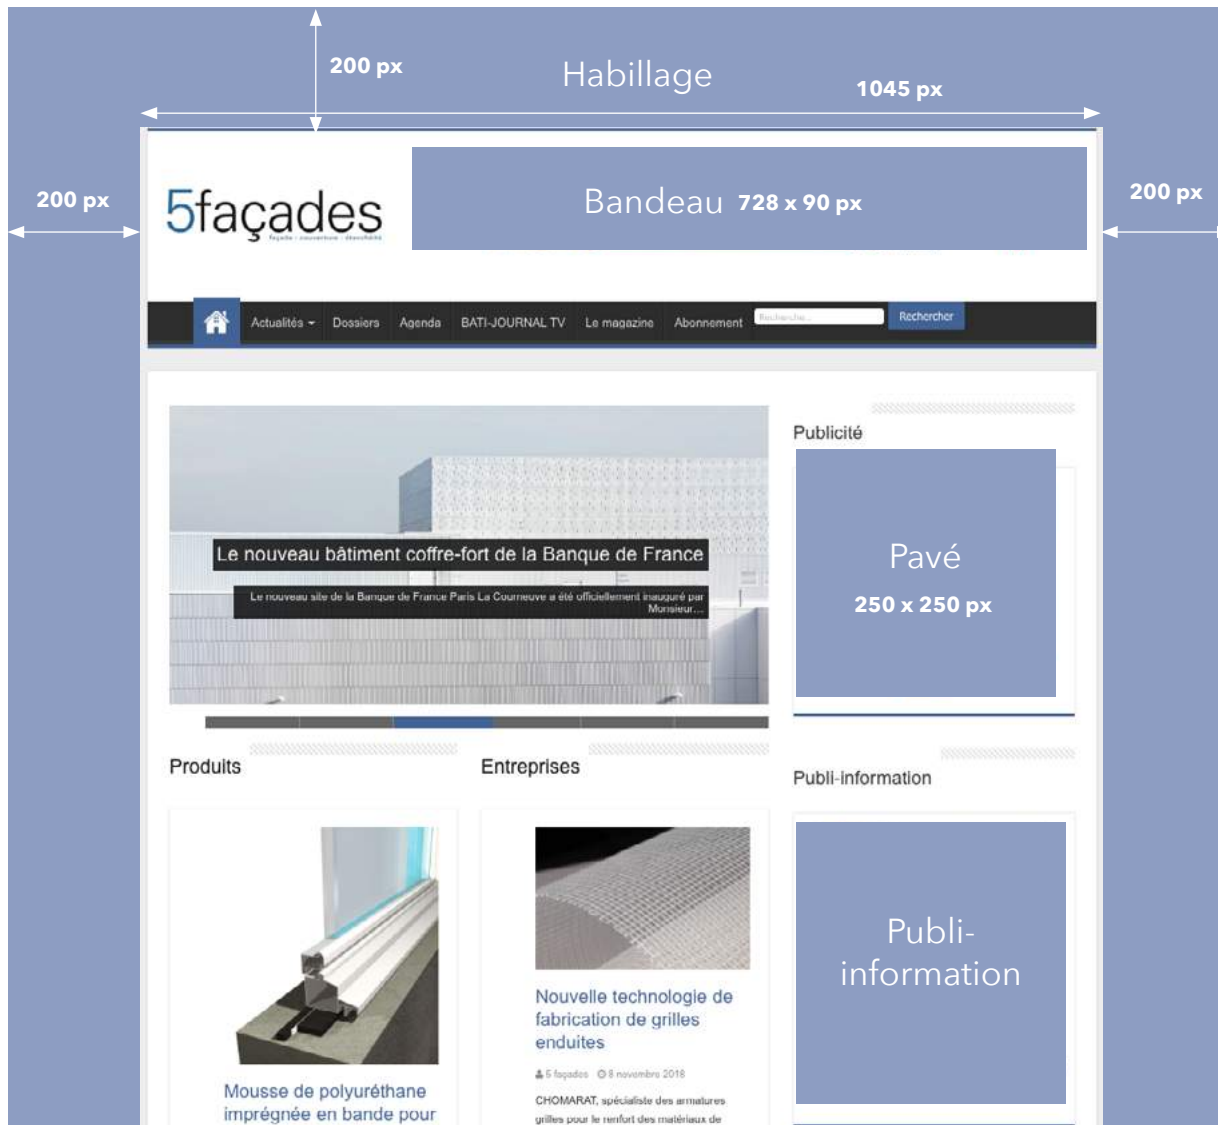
200 px

Habillage

1045 px

200 px

5façades

façade · couverture · étanchéité

Bandeau 728 x 90 px

200 px

Actualités Dossiers Agenda BATI-JOURNAL TV Le magazine Abonnement Recherche... Rechercher

Le nouveau bâtiment coffre-fort de la Banque de France

Le nouveau site de la Banque de France Paris La Courneuve a été officiellement inauguré par Monsieur...

Publicité

Pavé

250 x 250 px

Produits

Entreprises

Publi-information

Publi-information

Nouvelle technologie de fabrication de grilles enduites

5 façades 8 novembre 2018

CHOMARAT, spécialiste des armatures grilles pour le renfort des matériaux de

Mousse de polyuréthane imprégnée en bande pour